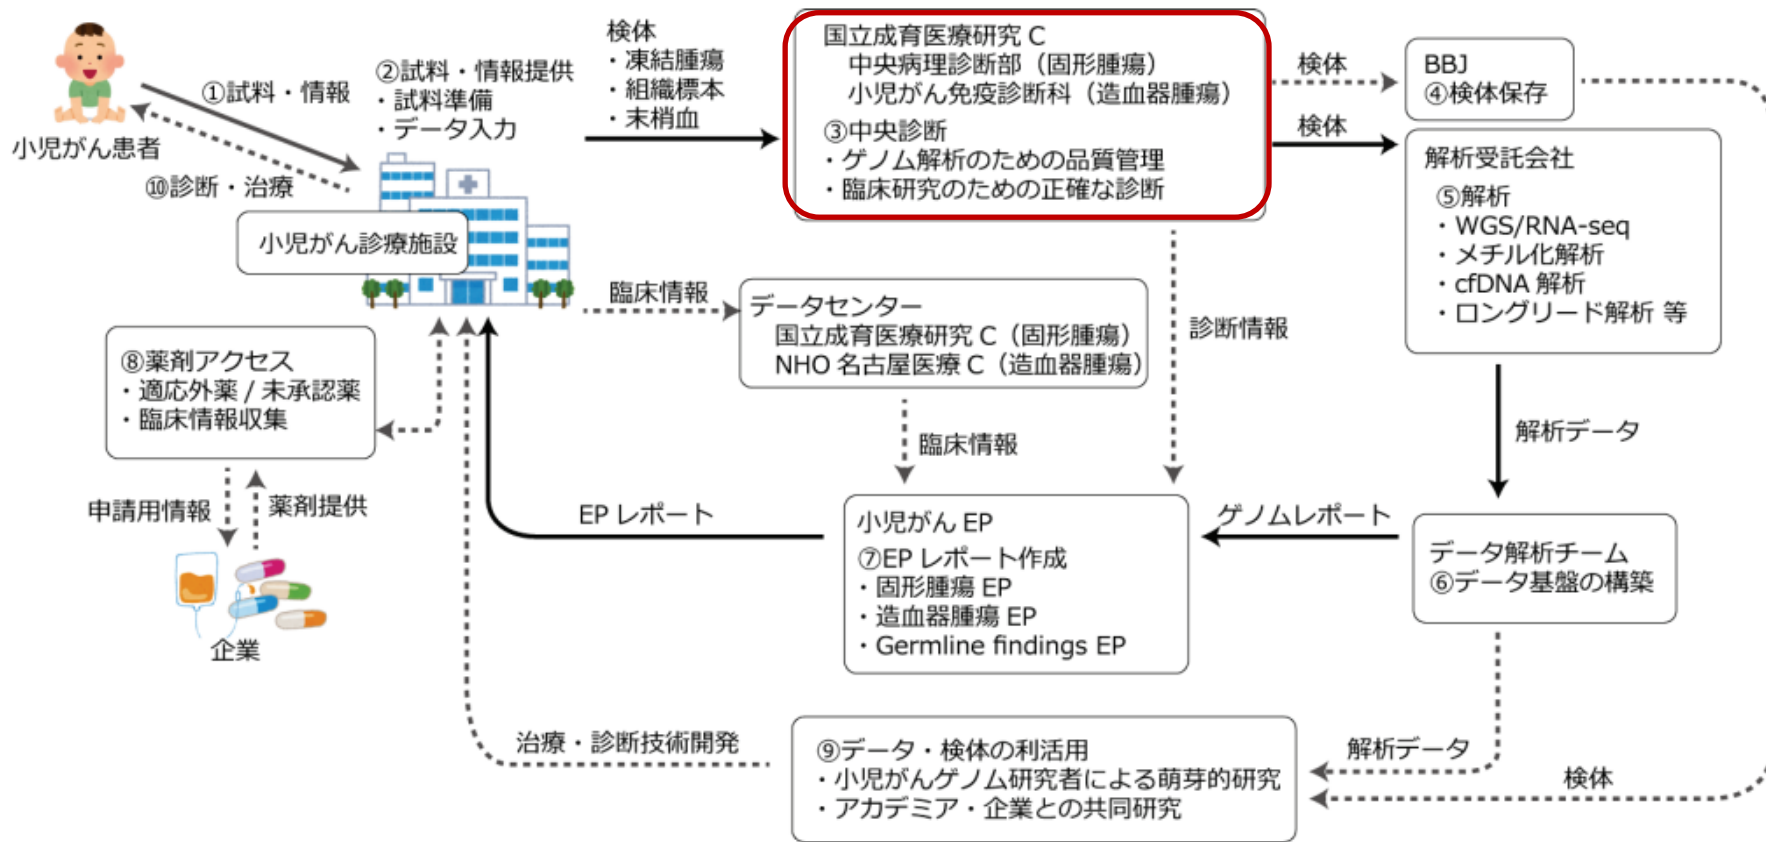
小児がん患者

①試料・情報

⑩診断・治療

②試料・情報提供
・試料準備
・データ入力

小児がん診療施設

検体
・凍結腫瘍
・組織標本
・末梢血

国立成育医療研究 C
中央病理診断部（固形腫瘍）
小児がん免疫診断科（造血器腫瘍）
③中央診断
・ゲノム解析のための品質管理
・臨床研究のための正確な診断

検体

検体

BBJ
④検体保存

解析受託会社
⑤解析
・WGS/RNA-seq
・メチル化解析
・cfDNA 解析
・ロングリード解析 等

臨床情報

データセンター
国立成育医療研究 C（固形腫瘍）
NHO 名古屋医療 C（造血器腫瘍）

診断情報

⑧薬剤アクセス
・適応外薬 / 未承認薬
・臨床情報収集

臨床情報

解析データ

申請用情報

薬剤提供

企業

EP レポート

小児がん EP
⑦EP レポート作成
・固形腫瘍 EP
・造血器腫瘍 EP
・Germline findings EP

ゲノムレポート

データ解析チーム
⑥データ基盤の構築

治療・診断技術開発

⑨データ・検体の利活用
・小児がんゲノム研究者による萌芽的研究
・アカデミア・企業との共同研究

解析データ

検体